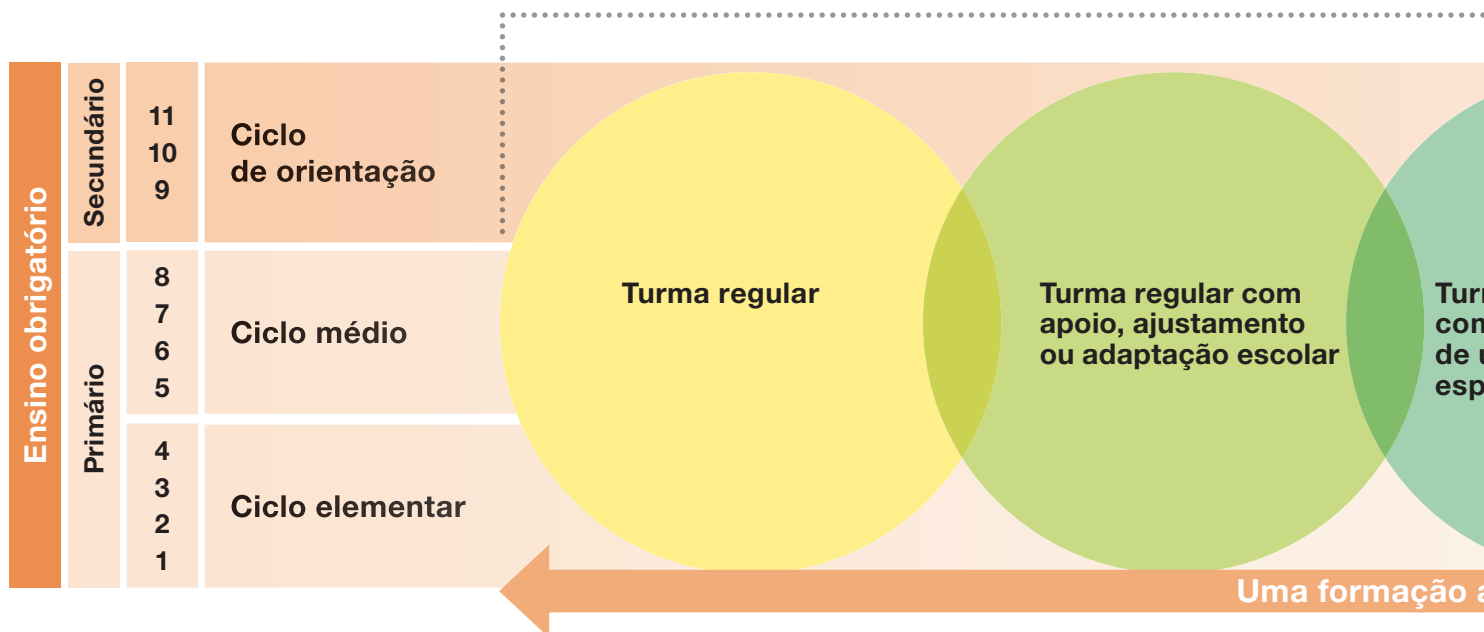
Ensino obrigatório

Secundário

11
10
9

Ciclo de orientação

Primário

8
7
6
5

Ciclo médio

4
3
2
1

Ciclo elementar

Turma regular

Turma regular com apoio, ajustamento ou adaptação escolar

Tur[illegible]
com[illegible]
de u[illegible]
esp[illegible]

Uma formação a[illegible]